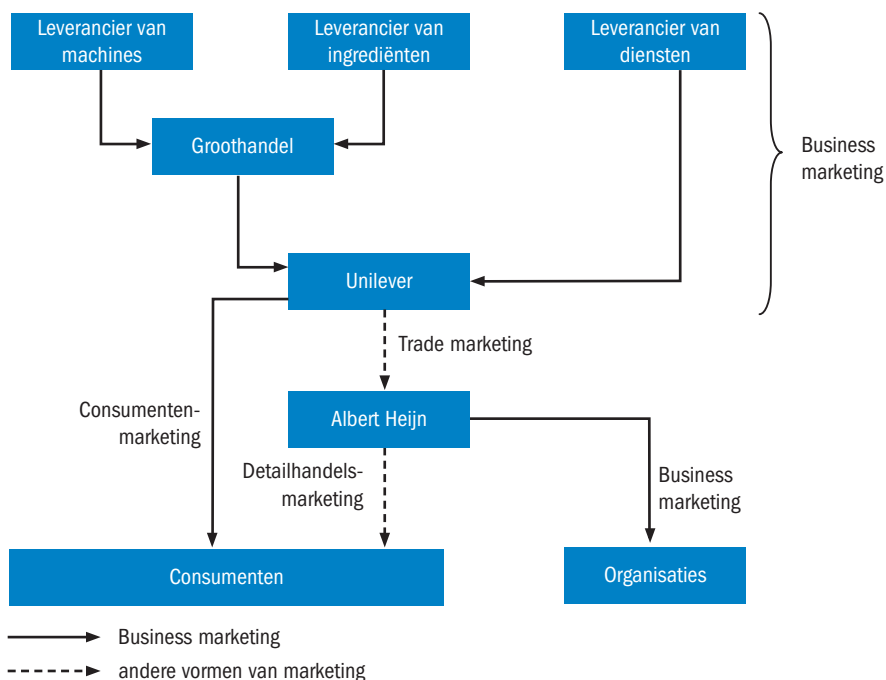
Leverancier van machines

Leverancier van ingrediënten

Leverancier van diensten

Business marketing

Groothandel

Unilever

Trade marketing

Consumentenmarketing

Albert Heijn

Detailhandelsmarketing

Business marketing

Consumenten

Organisaties

Business marketing

andere vormen van marketing